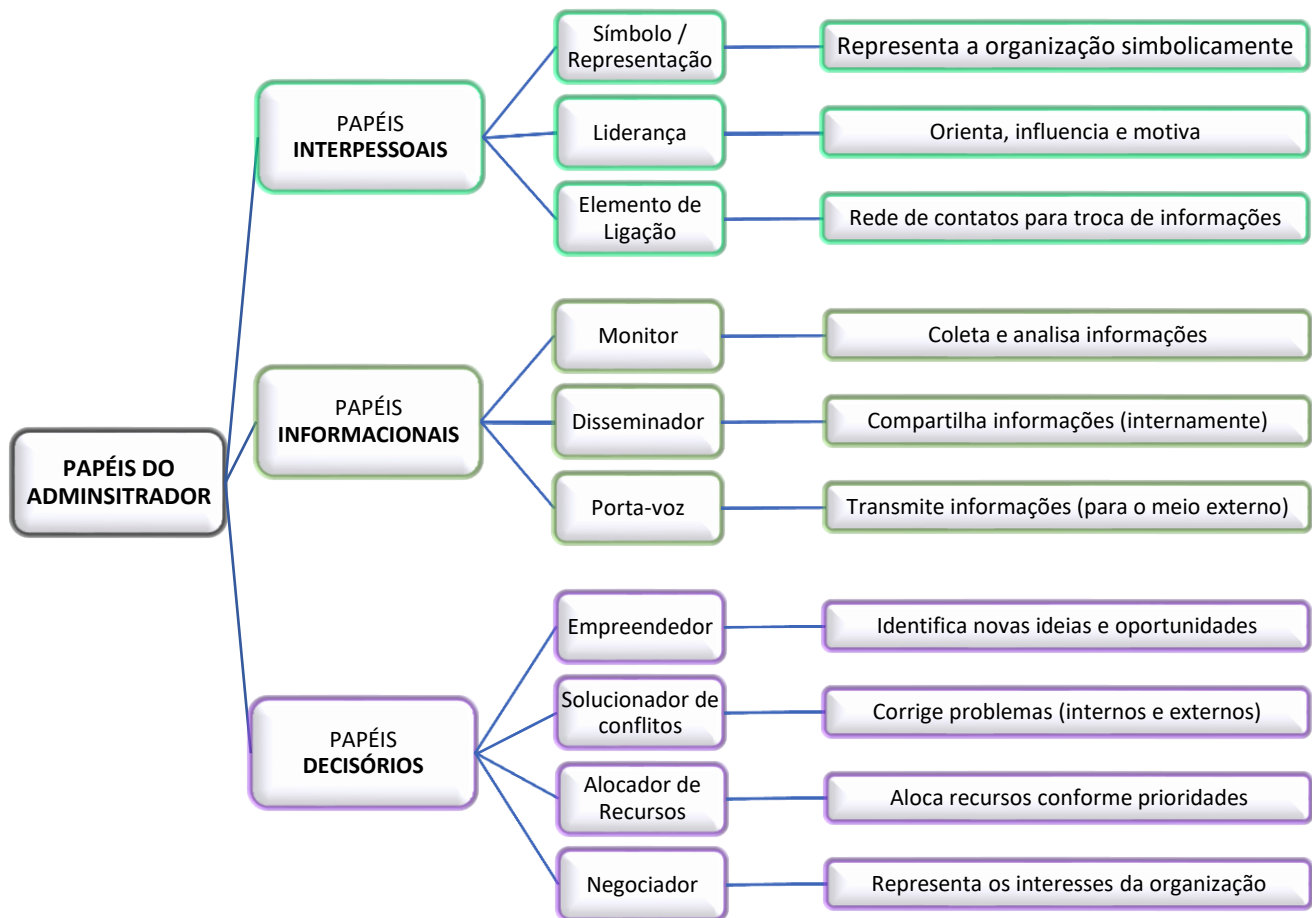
PAPÉIS DO ADMINSITRADOR

PAPÉIS **INTERPESSOAIS**

Símbolo / Representação

Representa a organização simbolicamente

Liderança

Orienta, influencia e motiva

Elemento de Ligação

Rede de contatos para troca de informações

PAPÉIS **INFORMACIONAIS**

Monitor

Coleta e analisa informações

Disseminador

Compartilha informações (internamente)

Porta-voz

Transmite informações (para o meio externo)

PAPÉIS **DECISÓRIOS**

Empreendedor

Identifica novas ideias e oportunidades

Solucionador de conflitos

Corrige problemas (internos e externos)

Alocador de Recursos

Aloca recursos conforme prioridades

Negociador

Representa os interesses da organização